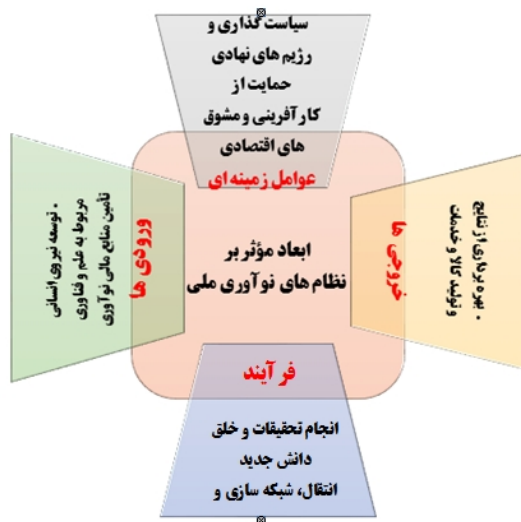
سیاست گذاری و رژیم های نهادی حمایت از کارآفرینی و مشوق های اقتصادی

عوامل زمینه ای

ورودی ها

• توسعه نیروی انسانی مربوط به علم و فناوری تامین منابع مالی نوآوری

ابعاد مؤثر بر نظام های نوآوری ملی

خروجی ها

• ارتقای بهره وری و تولید کالاهای جدید و

فرآیند

انجام تحقیقات و خلق دانش جدید انتقال، شبکه سازی و